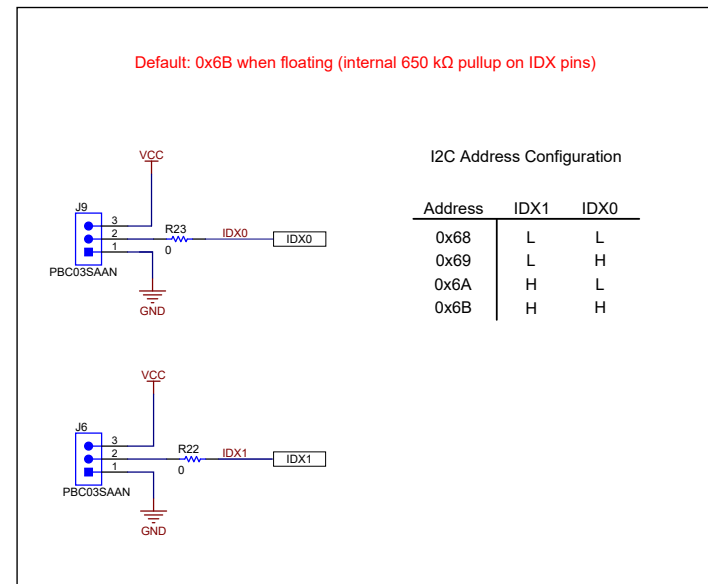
Default: 0x6B when floating (internal 650 kΩ pullup on IDX pins)

VCC

J9

3
2
1

PBC03SAAN

R23
0

IDX0

IDX0

GND

I2C Address Configuration

| Address | IDX1 | IDX0 |
|---|---|---|
| 0x68 | L | L |
| 0x69 | L | H |
| 0x6A | H | L |
| 0x6B | H | H |

VCC

J6

3
2
1

PBC03SAAN

R22
0

IDX1

IDX1

GND